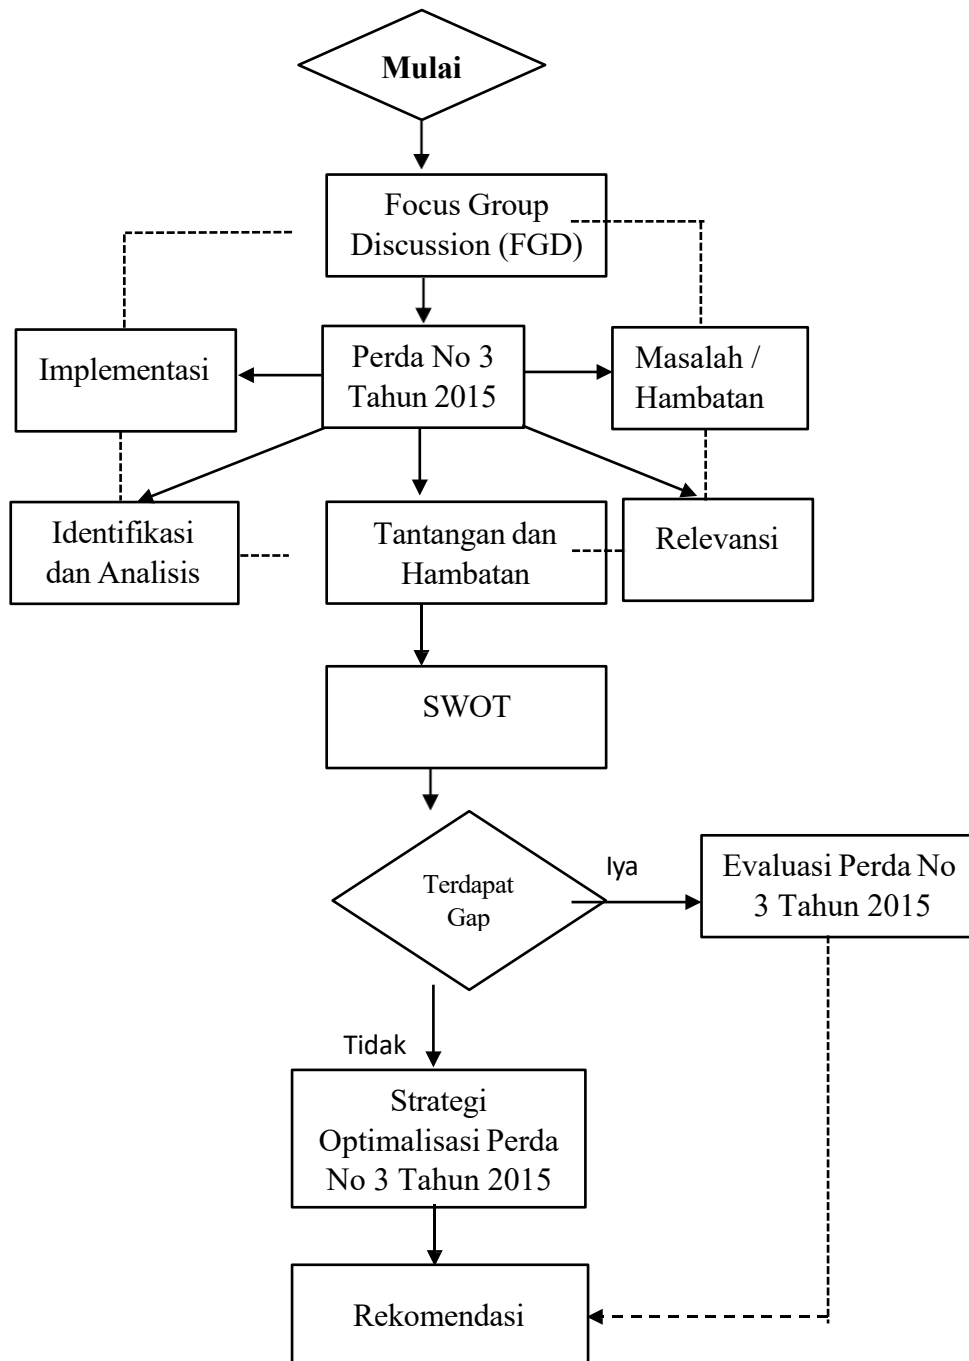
Mulai

Focus Group Discussion (FGD)

Implementasi

Perda No 3 Tahun 2015

Masalah / Hambatan

Identifikasi dan Analisis

Tantangan dan Hambatan

Relevansi

SWOT

Terdapat Gap

Iya

Evaluasi Perda No 3 Tahun 2015

Tidak

Strategi Optimalisasi Perda No 3 Tahun 2015

Rekomendasi